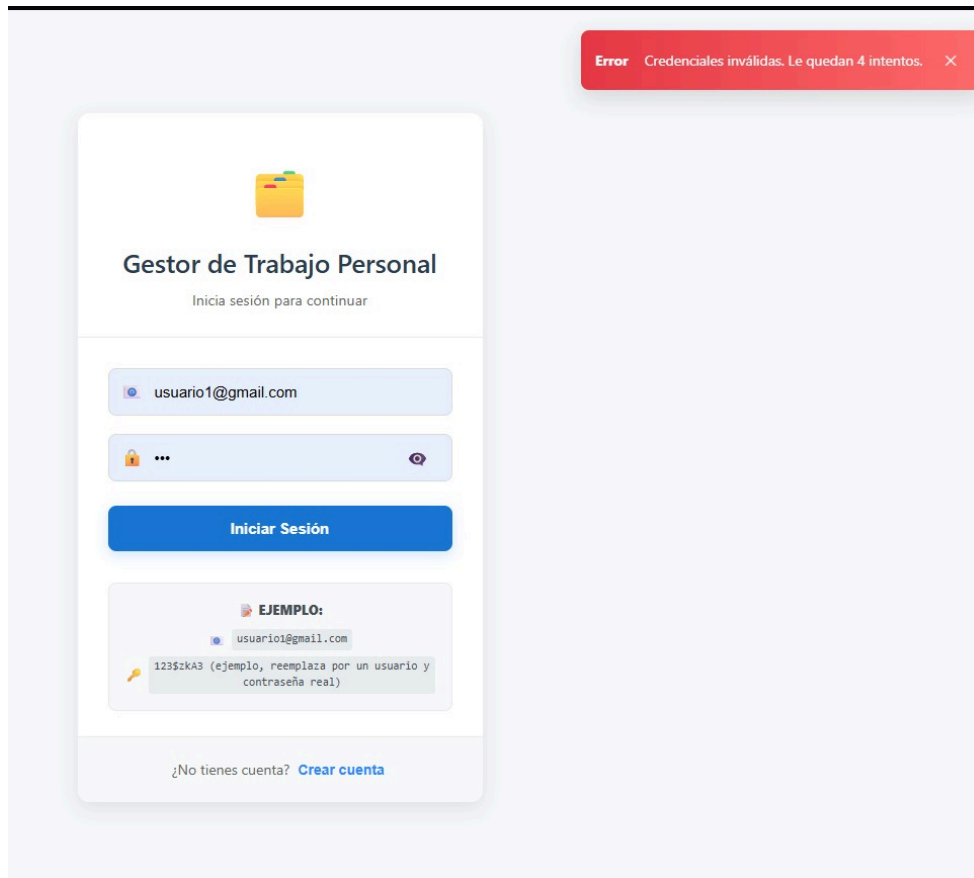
Error Credenciales inválidas. Le quedan 4 intentos. ×

Gestor de Trabajo Personal

Inicia sesión para continuar

usuario1@gmail.com

•••

Iniciar Sesión

EJEMPLO:

usuario1@gmail.com

123$zkA3 (ejemplo, reemplaza por un usuario y contraseña real)

¿No tienes cuenta? Crear cuenta